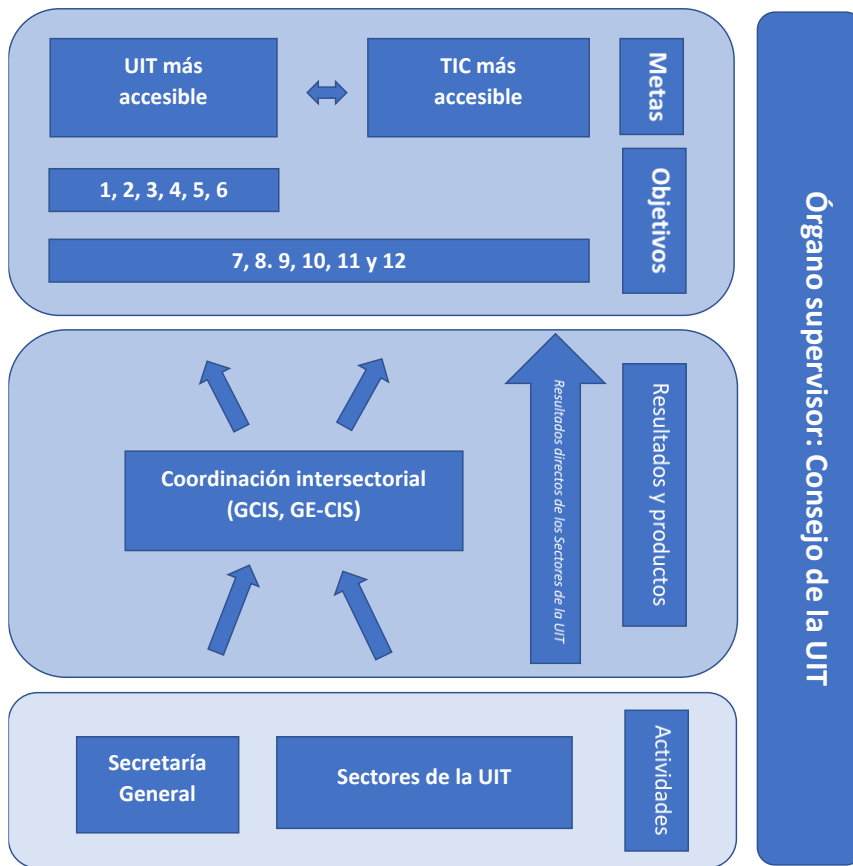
UIT más accesible

TIC más accesible

Metas

1, 2, 3, 4, 5, 6

7, 8. 9, 10, 11 y 12

Objetivos

Coordinación intersectorial (GCIS, GE-CIS)

Resultados directos de los Sectores de la UIT

Resultados y productos

Secretaría General

Sectores de la UIT

Actividades

Órgano supervisor: Consejo de la UIT